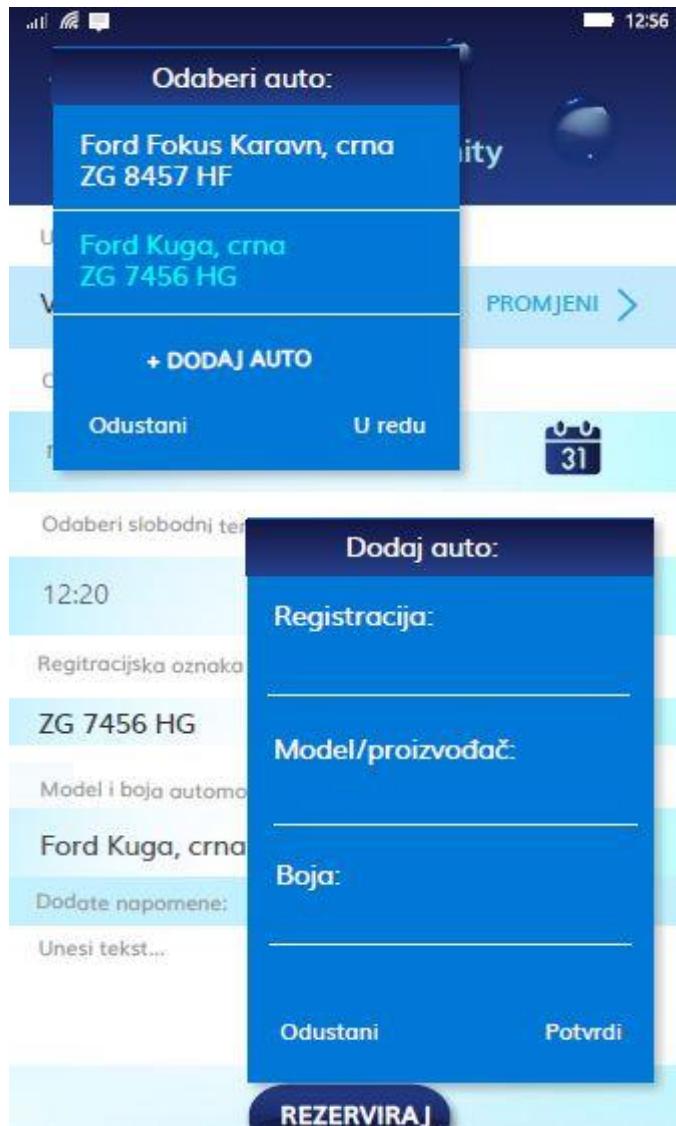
12:56

Odaberi auto:

Ford Fokus Karavn, crna
ZG 8457 HF

Ford Kuga, crna
ZG 7456 HG

+ DODAJ AUTO

Odustani U redu

ity

U

V

PROMJENI >

O

31

Odaberi slobodni ter

12:20

Regitracijska oznaka

ZG 7456 HG

Model i boja automo

Ford Kuga, crna

Dodate napomene:

Unesi tekst...

Dodaj auto:

Registracija:

Model/proizvođač:

Boja:

Odustani Potvrdi

REZERVIRAJ